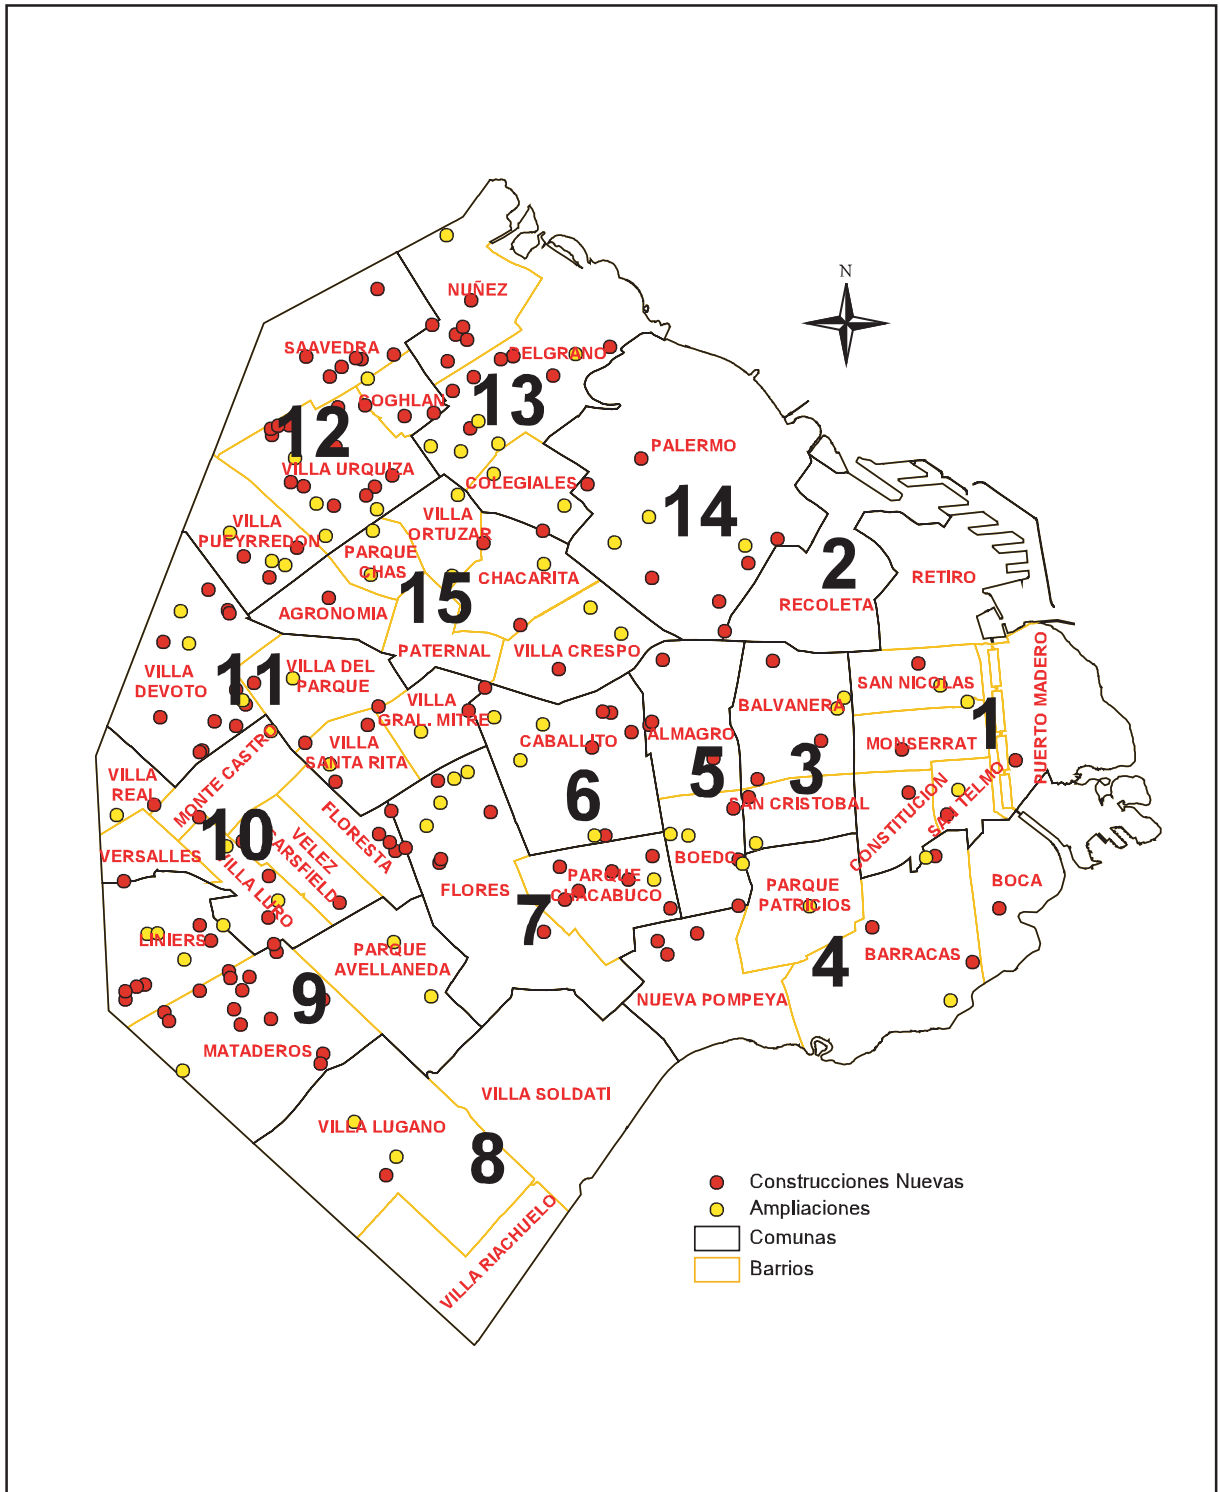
N

NUÑEZ
SAAVEDRA
BELGRANO
13
COGHLAN
12
PALERMO
VILLA URQUIZA
COLEGIALES
14
VILLA PUEYRREDON
VILLA ORTUZAR
PARQUE CHAS
2
RETIRO
CHACARITA
15
RECOLETA
AGRONOMIA
PATERNAL
VILLA CRESPO
VILLA DEVOTO
11
VILLA DEL PARQUE
SAN NICOLAS
VILLA GRAL. MITRE
BALVANERA
1
PUERTO MADERO
CABALLITO
ALMAGRO
MONSERRAT
VILLA SANTA RITA
VILLA REAL
MONTE CASTRO
6
5
3
SAN CRISTOBAL
SAN TELMO
CONSTITUCION
FLORESTA
10
VELEZ SARSFIELD
VERSALLES
BOEDO
PARQUE CHACABUCO
PARQUE PATRICIOS
BOCA
VILLA LURO
FLORES
7
LINIERS
PARQUE AVELLANEDA
4
BARRACAS
9
NUEVA POMPEYA
MATADEROS
VILLA SOLDATI
VILLA LUGANO
8
VILLA RIACHUELO

Construcciones Nuevas
Ampliaciones
Comunas
Barrios